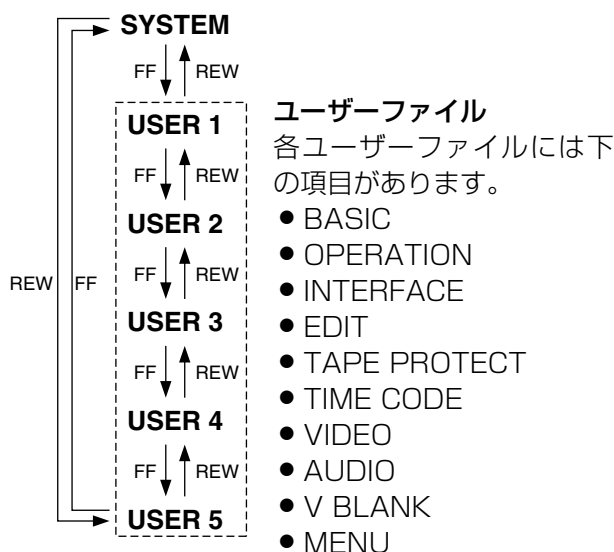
SYSTEM
FF REW
USER 1
FF REW
USER 2
FF REW
USER 3
FF REW
USER 4
FF REW
USER 5
REW FF

ユーザーファイル
各ユーザーファイルには下の項目があります。
● BASIC
● OPERATION
● INTERFACE
● EDIT
● TAPE PROTECT
● TIME CODE
● VIDEO
● AUDIO
● V BLANK
● MENU